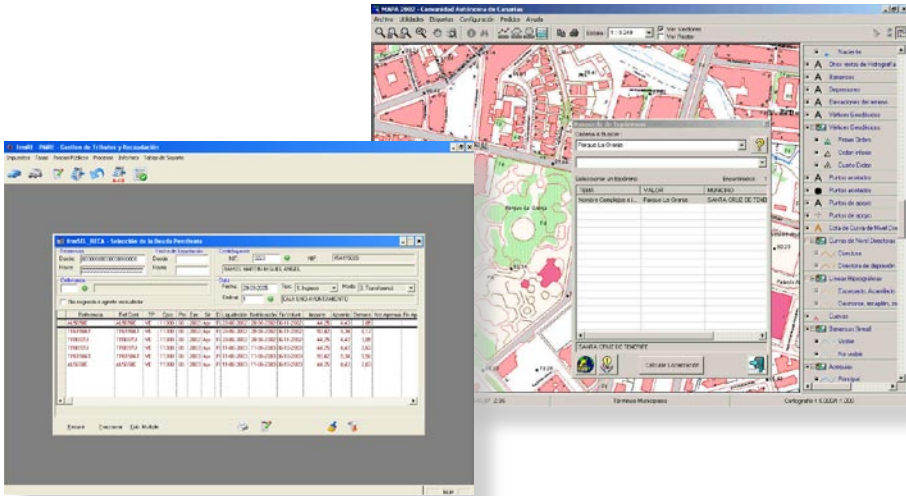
MAPA 2002 - Comunidad Autónoma de Canarias
Archivo Utilidades Etiquetas Configuración Pedidos Ayuda
Escala 1 : 5.249
Ver Capas
Ver Redes

Buscador de Topónimos
Criterio a Buscar:
Parque La Granja
Seleccionar un topónimo
Encontrados: 1
| TIPO | VALOR | MUNICIPIO |
|---|---|---|
| Nombre Complejos a i... | Parque La Granja | SANTA CRUZ DE TENE |
SANTA CRUZ DE TENERIFE
Calcular Localización

Parque La Granja

Naciente
Otros textos de Hidrografía
Barrancos
Depresiones
Elevaciones del terreno
Vértices Geodésicos
Vértices Geodésicos
Primer Orden
Orden inferior
Cuarto Orden
Puntos acotados
Puntos acotados
Puntos de apoyo
Puntos de apoyo
Cota de Curva de Nivel Dir
Curvas de Nivel Directoras
Directora
Directora de depresión
Líneas Hidrográficas
Escorrentía, Acantilado
Escorrentía, intermitente
Cuevas
Barrancos (línea)
Vértice
No visible
Acequias
Principal

Términos Municipales
Cartografía 1:5.000/1:1.000

TrewRE - PARR - Gestión de Tributos y Recaudación
Impuestos Tasas Precios Públicos Procesos Informes Tablas de Soporte

TrewSEL_RECA - Selección de la Deuda Pendiente
Referencia
Desde
Hasta
Fecha de Liquidación
Desde
Hasta
Contribuyente
NIF
RAMOS MARTIN MIGUEL ANGEL
Cobranza
Datos
Fecha 28-09-2006
Tipo 1 Ingreso
Modo 3 Transferencia
Entidad
CAJA ENCARGAMIENTO
No expedir a agente recaudador
Referencia | Ref Cont | TF | Ejer | Per | Est | St | F Liquidación | Notificación | Fe Volunt | Importe | Apremio | Demora | No Apremiar

Escoger Deseleccionar Calc Multiple

SUR